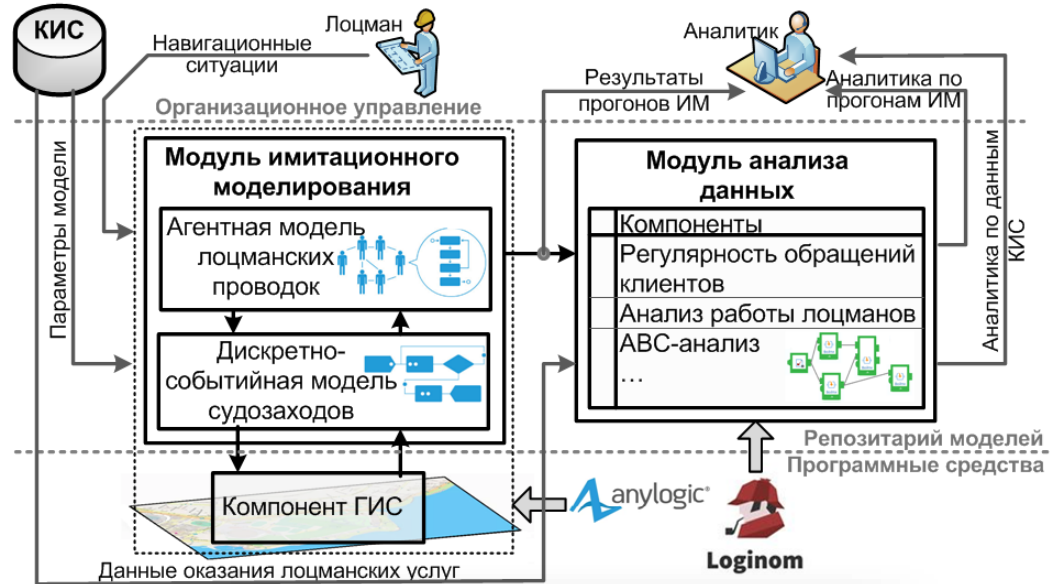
КИС

Лоцман

Навигационные ситуации

Аналитик

Результаты прогонов ИМ

Аналитика по прогонам ИМ

Организационное управление

Параметры модели

Модуль имитационного моделирования

Агентная модель лоцманских проводок

Дискретно-событийная модель судозаходов

Модуль анализа данных

Компоненты

Регулярность обращений клиентов

Анализ работы лоцманов

ABC-анализ

…

Аналитика по данным КИС

Репозитарий моделей

Программные средства

Компонент ГИС

anylogic

Loginom

Данные оказания лоцманских услуг